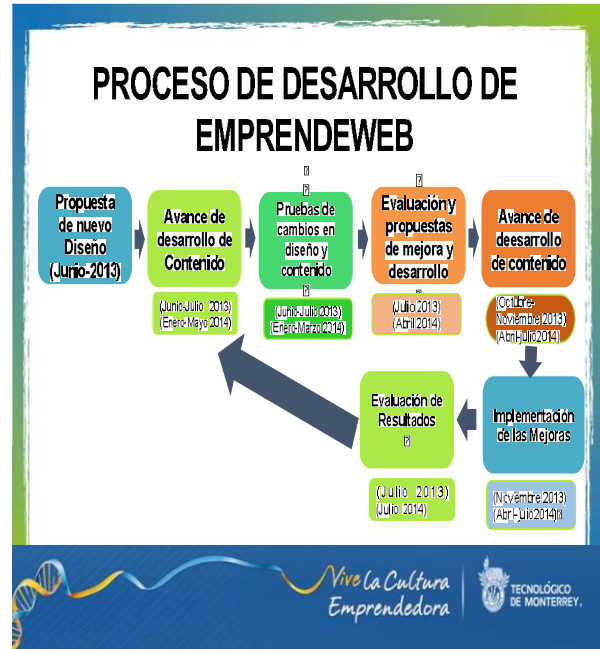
PROCESO DE DESARROLLO DE EMPRENDEWEB

Propuesta de nuevo Diseño (Junio-2013)

Avance de desarrollo de Contenido

(Junio-Julio 2013) (Enero-Mayo 2014)

Pruebas de cambios en diseño y contenido

(Junio-Julio 2013) (Enero-Marzo 2014)

Evaluación y propuestas de mejora y desarrollo

(Julio 2013) (Abril 2014)

Avance de deesarrollo de contenido

(Octubre-Noviembre 2013) (Abril-Julio2014)

Implementación de las Mejoras

(Noviembre 2013) (Abril-Julio 2014)

Evaluación de Resultados

(Julio 2013) (Julio 2014)

Vive La Cultura Emprendedora

TECNOLÓGICO DE MONTERREY.